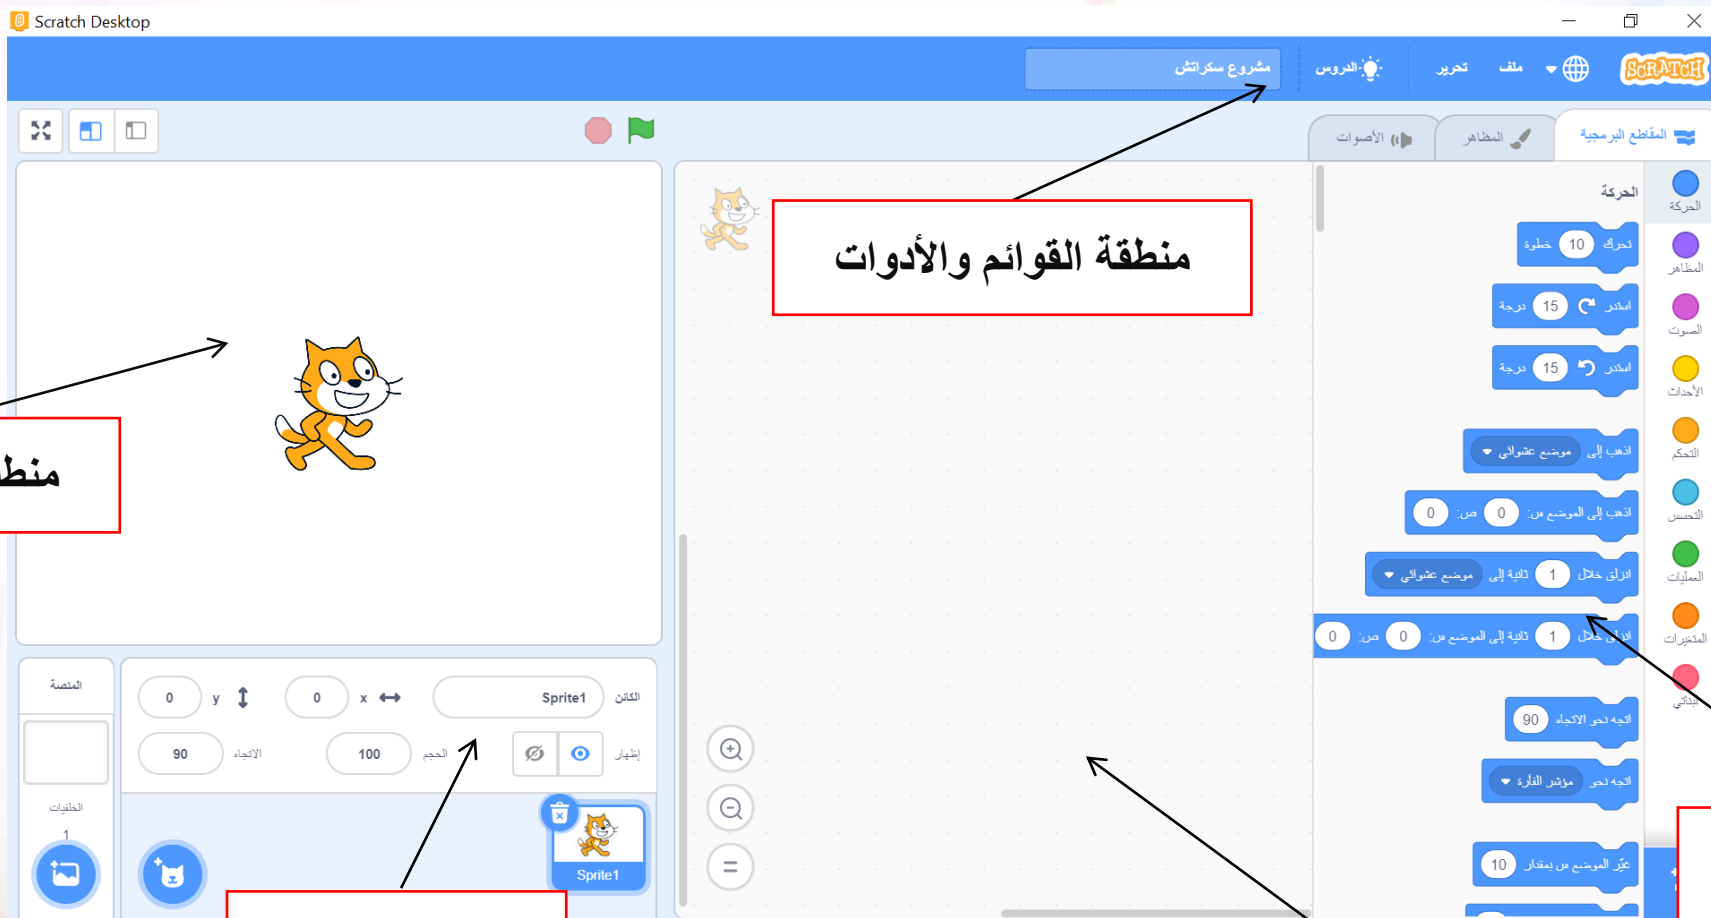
Scratch Desktop

مشروع سكراتش
الدروس
تحرير
ملف
SCRATCH

المقاطع البرمجية
المظاهر
الأصوات

منطقة القوائم والأدوات

منط

الحركة
تحرك 10 خطوة
استدر 15 درجة
استدر 15 درجة
اذهب إلى موضع عشوائي
اذهب إلى الموضع س: 0 ص: 0
انزلق خلال 1 ثانية إلى موضع عشوائي
انزلق خلال 1 ثانية إلى الموضع س: 0 ص: 0
اتجه نحو الاتجاه 90
اتجه نحو مؤشر الفأرة
غيّر الموضع س بمقدار 10

الحركة
المظاهر
الصوت
الأحداث
التحكم
التحسس
العمليات
المتغيرات
لبناتي

الكائن Sprite1
x 0
y 0
إظهار
الحجم 100
الاتجاه 90
Sprite1

المنصة
الخلفيات
1